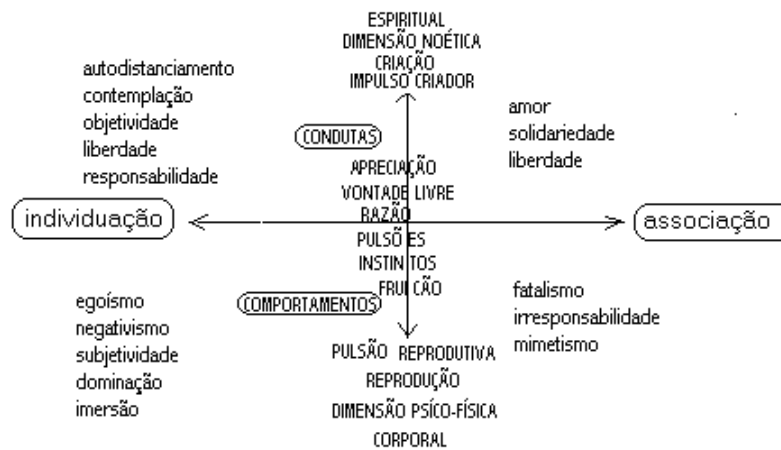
ESPIRITUAL
DIMENSÃO NOÉTICA
CRIAÇÃO
IMPULSO CRIADOR

autodistanciamento
contemplação
objetividade
liberdade
responsabilidade

amor
solidariedade
liberdade

CONDUTAS

APRECIAÇÃO
VONTADE LIVRE
RAZÃO

individuação

associação

PULSÕES
INSTINTOS
FRUIÇÃO

COMPORTAMENTOS

egoísmo
negativismo
subjetividade
dominação
imersão

fatalismo
irresponsabilidade
mimetismo

PULSÃO REPRODUTIVA
REPRODUÇÃO
DIMENSÃO PSÍCO-FÍSICA
CORPORAL